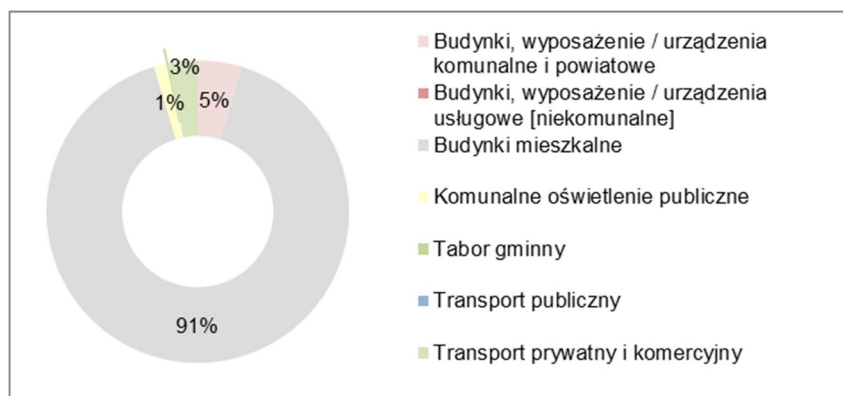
3%
1%
5%
91%

Budynki, wyposażenie / urządzenia komunalne i powiatowe
Budynki, wyposażenie / urządzenia usługowe [niekomunalne]
Budynki mieszkalne
Komunalne oświetlenie publiczne
Tabor gminny
Transport publiczny
Transport prywatny i komercyjny